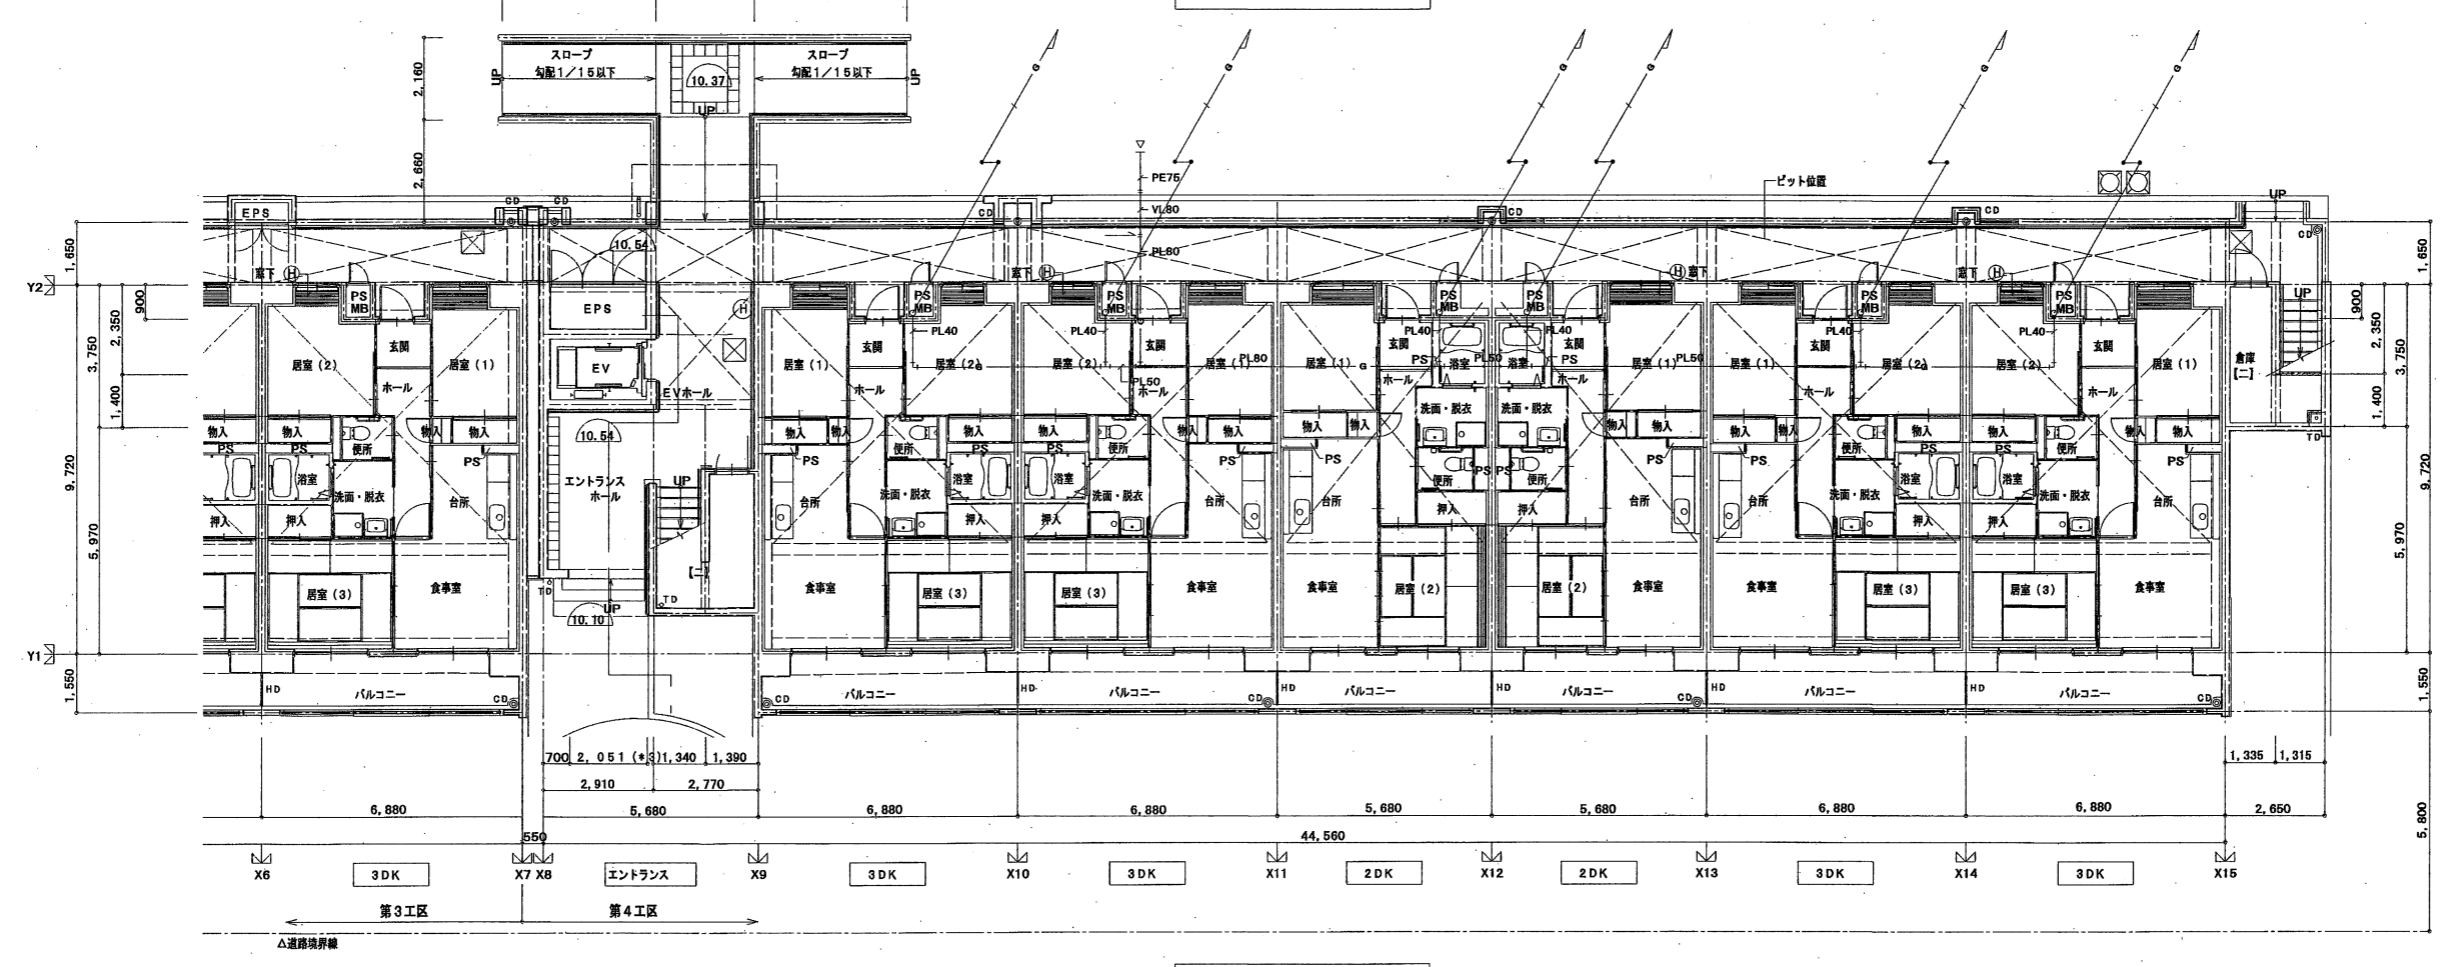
スロープ
勾配1／15以下
UP
10.37
UP
スロープ
勾配1／15以下
UP
2,160
2,660
PE75
VL80
PL60
ピット位置
UP
EPS
CD
CD
10.54
CD
CD
CD
1,650
Y2
窓下
PS MB
EPS
窓下
PS MB
PS MB
PS MB
PS MB
窓下
PS MB
窓下
PS MB
UP
1,650
900
2,350
3,750
1,400
居室（2）
玄関
ホール
居室（1）
EV
EVホール
居室（1）
玄関
ホール
PL40
居室（2）
PL40
居室（2）
玄関
PL50
ホール
居室（1）
PL80
居室（1）
玄関
PS
ホール
PL40
浴室
PL50
浴室
PL40
PS
ホール
居室（1）
PL50
居室（1）
ホール
PL40
居室（2）
PL40
居室（2）
玄関
ホール
居室（1）
倉庫
【二】
900
2,350
3,750
1,400
物入
物入
物入
物入
10.54
物入
物入
物入
物入
物入
物入
洗面・脱衣
洗面・脱衣
物入
物入
物入
物入
物入
物入
物入
物入
TD
PS
PS
便所
PS
PS
便所
PS
便所
PS
PS
便所
PS
便所
PS
PS
9,720
浴室
洗面・脱衣
台所
エントランスホール
UP
台所
洗面・脱衣
浴室
浴室
洗面・脱衣
台所
台所
便所
便所
台所
台所
洗面・脱衣
浴室
浴室
洗面・脱衣
台所
9,720
押入
押入
押入
押入
押入
押入
押入
押入
押入
5,970
居室（3）
食事室
【一】
食事室
居室（3）
居室（3）
食事室
食事室
居室（2）
居室（2）
食事室
食事室
居室（3）
居室（3）
食事室
5,970
TD
UP
TD
10.10
Y1
1,550
HD
バルコニー
CD
CD
バルコニー
HD
バルコニー
CD
HD
バルコニー
HD
バルコニー
CD
HD
バルコニー
HD
バルコニー
CD
1,550
700
2,051（*3）
1,340
1,390
1,335
1,315
2,910
2,770
6,880
5,680
6,880
6,880
5,680
5,680
6,880
6,880
2,650
550
44,560
5,800
X6
3DK
X7 X8
エントランス
X9
3DK
X10
3DK
X11
2DK
X12
2DK
X13
3DK
X14
3DK
X15
第3工区
第4工区
Δ道路境界線